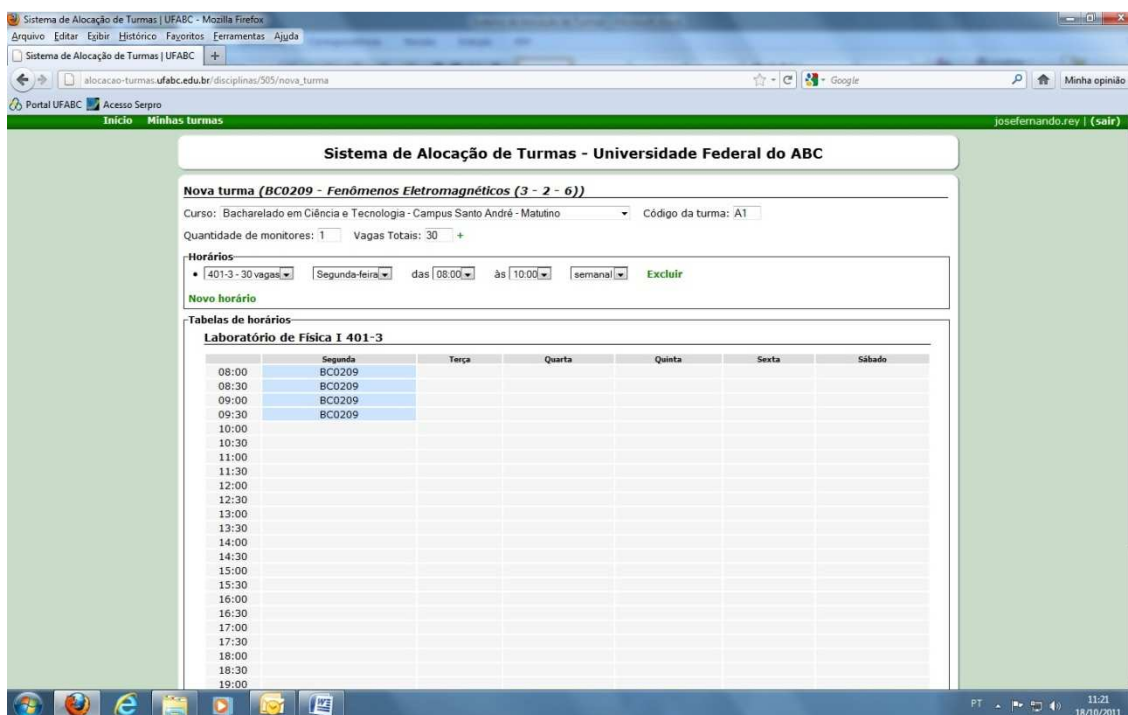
Sistema de Alocação de Turmas | UFABC - Mozilla Firefox

Arquivo Editar Exibir Histórico Favoritos Ferramentas Ajuda

Sistema de Alocação de Turmas | UFABC +

alocacao-turmas.ufabc.edu.br/disciplinas/505/nova_turma

Google

Minha opinião

Portal UFABC Acesso Serpro

Início Minhas turmas

josefernando.rey | (sair)

Sistema de Alocação de Turmas - Universidade Federal do ABC

Nova turma (BC0209 - Fenômenos Eletromagnéticos (3 - 2 - 6))

Curso: Bacharelado em Ciência e Tecnologia - Campus Santo André - Matutino Código da turma: A1

Quantidade de monitores: 1 Vagas Totais: 30 +

Horários

• 401-3 - 30 vagas Segunda-feira das 08:00 às 10:00 semanal Excluir

Novo horário

Tabelas de horários

Laboratório de Física I 401-3

| | Segunda | Terça | Quarta | Quinta | Sexta | Sábado |
|---|---|---|---|---|---|---|
| 08:00 | BC0209 | | | | | |
| 08:30 | BC0209 | | | | | |
| 09:00 | BC0209 | | | | | |
| 09:30 | BC0209 | | | | | |
| 10:00 | | | | | | |
| 10:30 | | | | | | |
| 11:00 | | | | | | |
| 11:30 | | | | | | |
| 12:00 | | | | | | |
| 12:30 | | | | | | |
| 13:00 | | | | | | |
| 13:30 | | | | | | |
| 14:00 | | | | | | |
| 14:30 | | | | | | |
| 15:00 | | | | | | |
| 15:30 | | | | | | |
| 16:00 | | | | | | |
| 16:30 | | | | | | |
| 17:00 | | | | | | |
| 17:30 | | | | | | |
| 18:00 | | | | | | |
| 18:30 | | | | | | |
| 19:00 | | | | | | |

PT 11:21 18/10/2011